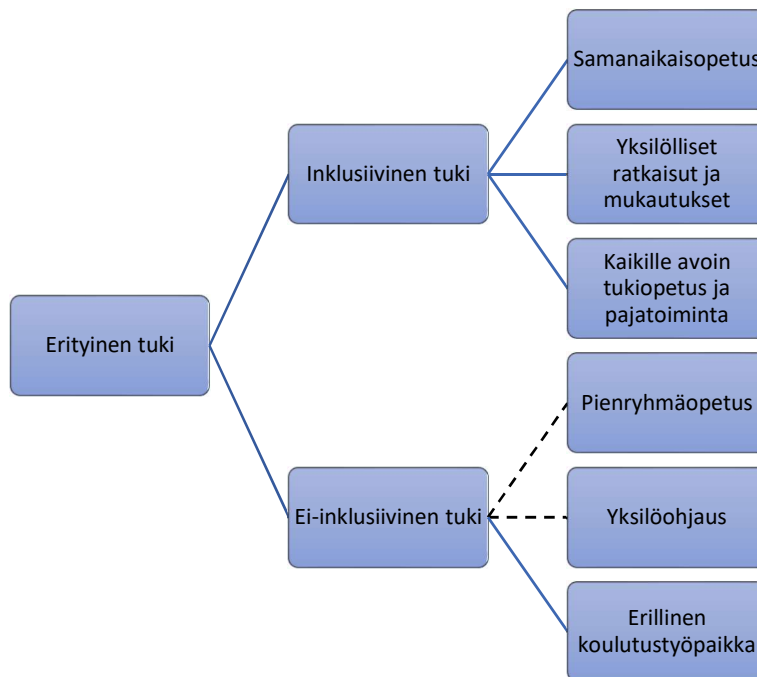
Erityinen tuki

Inklusiivinen tuki

Samanaikaisopetus

Yksilölliset ratkaisut ja mukautukset

Kaikille avoin tukiopetus ja pajatoiminta

Ei-inklusiivinen tuki

Pienryhmäopetus

Yksilöohjaus

Erillinen koulutustyöpaikka